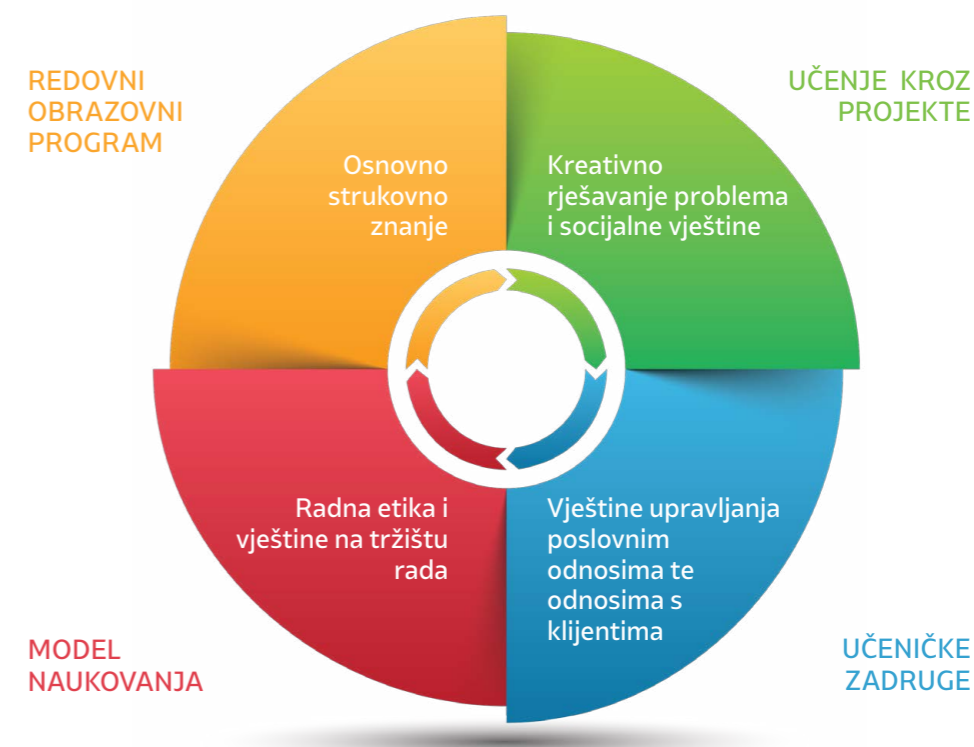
REDOVNI OBRAZOVNI PROGRAM

Osnovno strukovno znanje

UČENJE KROZ PROJEKTE

Kreativno rješavanje problema i socijalne vještine

Radna etika i vještine na tržištu rada

Vještine upravljanja poslovnim odnosima te odnosima s klijentima

MODEL NAUKOVANJA

UČENIČKE ZADRUGE